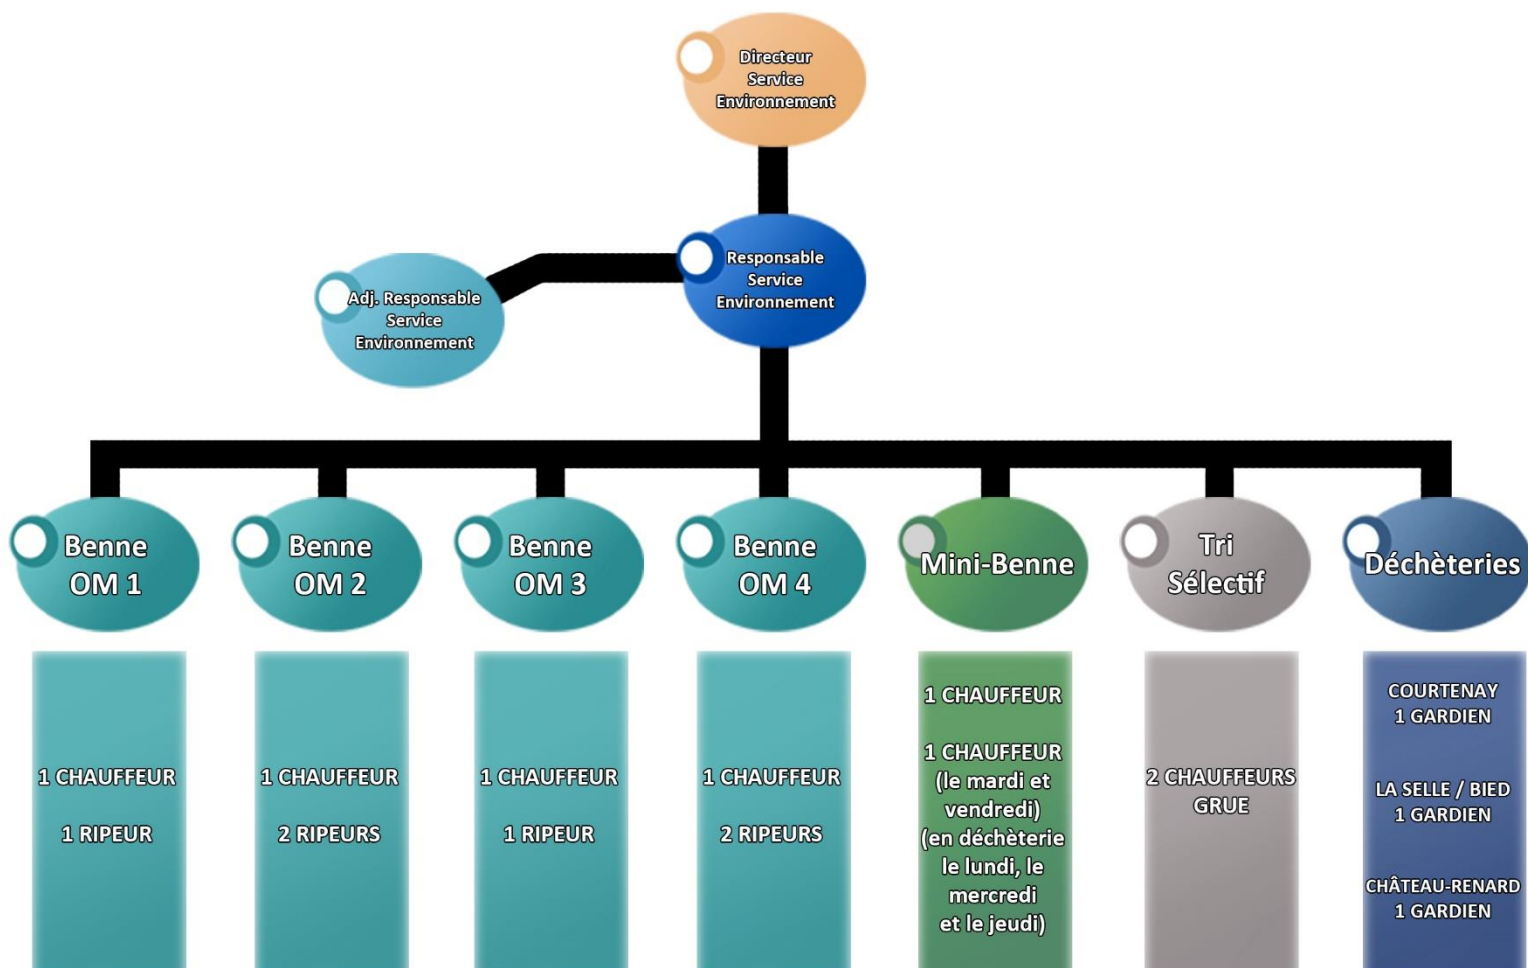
Directeur Service Environnement

Responsable Service Environnement

Adj. Responsable Service Environnement

Benne OM 1

Benne OM 2

Benne OM 3

Benne OM 4

Mini-Benne

Tri Sélectif

Déchèteries

1 CHAUFFEUR

1 RIPEUR

1 CHAUFFEUR

2 RIPEURS

1 CHAUFFEUR

1 RIPEUR

1 CHAUFFEUR

2 RIPEURS

1 CHAUFFEUR

1 CHAUFFEUR (le mardi et vendredi) (en déchèterie le lundi, le mercredi et le jeudi)

2 CHAUFFEURS GRUE

COURTENAY 1 GARDIEN

LA SELLE / BIED 1 GARDIEN

CHÂTEAU-RENARD 1 GARDIEN